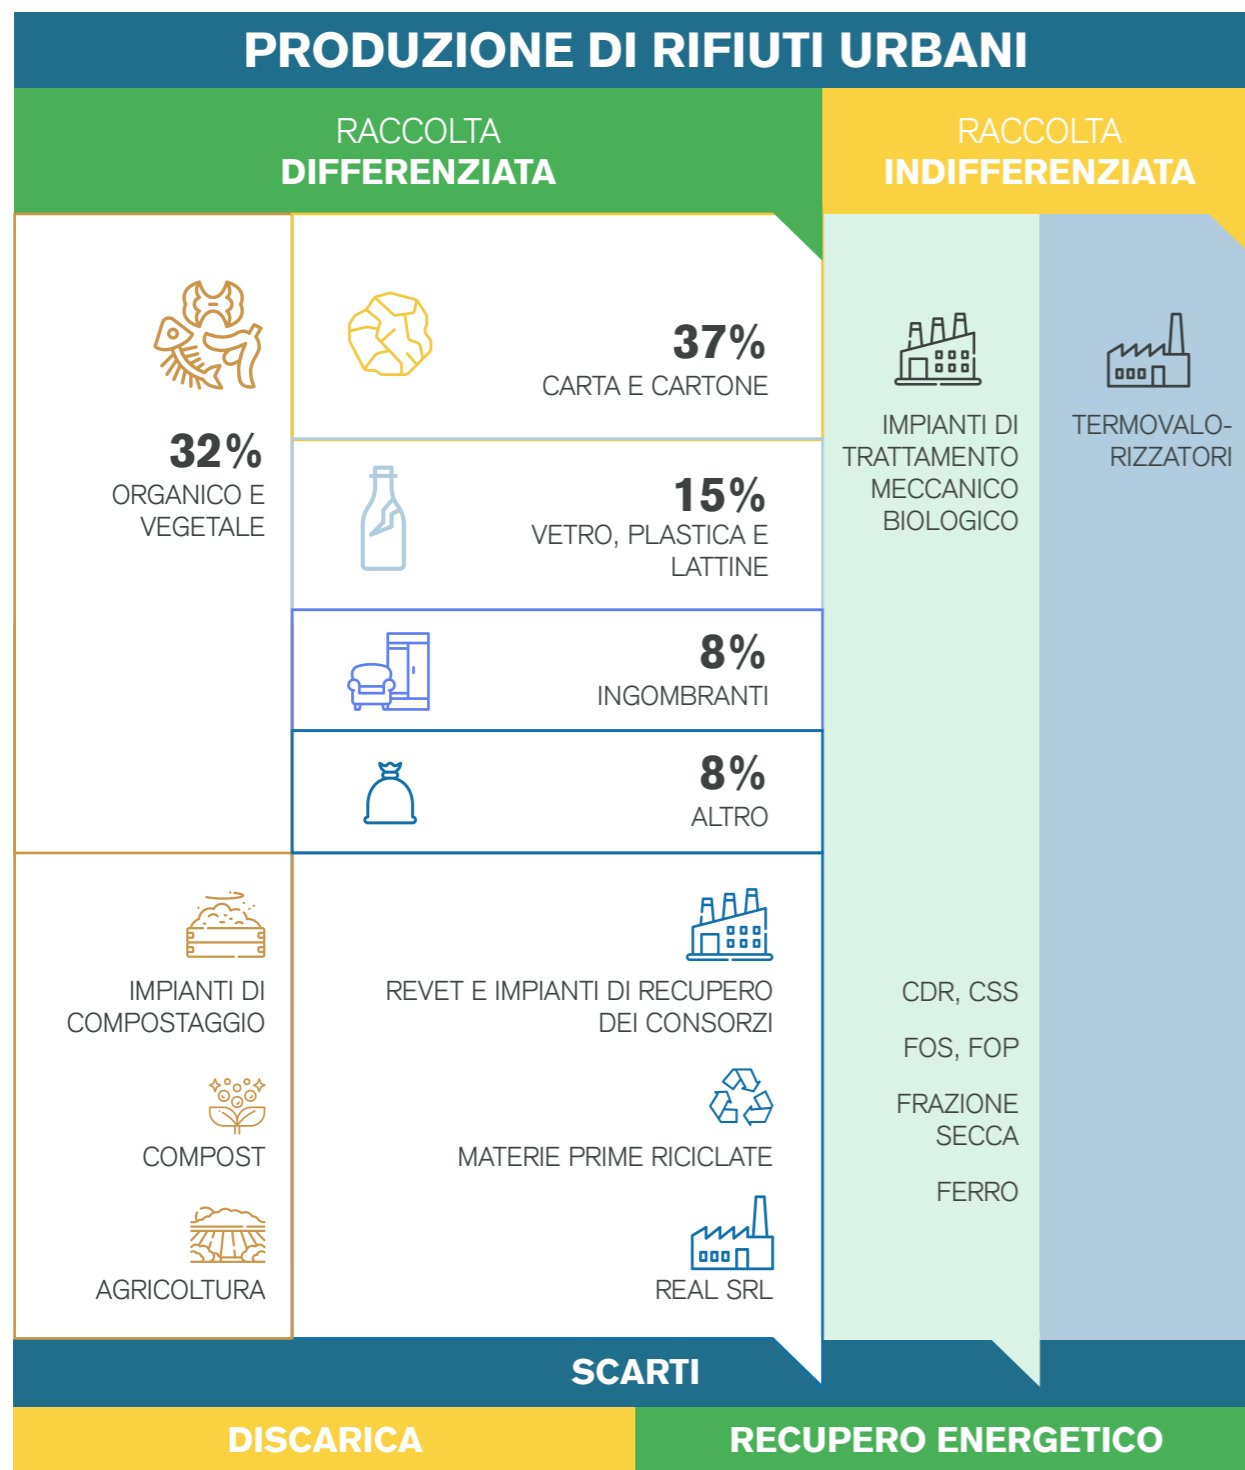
PRODUZIONE DI RIFIUTI URBANI

RACCOLTA
DIFFERENZIATA

RACCOLTA
INDIFFERENZIATA

32%
ORGANICO E VEGETALE

37%
CARTA E CARTONE

15%
VETRO, PLASTICA E LATTINE

8%
INGOMBRANTI

8%
ALTRO

IMPIANTI DI TRATTAMENTO MECCANICO BIOLOGICO

TERMOVALORIZZATORI

IMPIANTI DI COMPOSTAGGIO

COMPOST

AGRICOLTURA

REVET E IMPIANTI DI RECUPERO DEI CONSORZI

MATERIE PRIME RICICLATE

REAL SRL

CDR, CSS

FOS, FOP

FRAZIONE SECCA

FERRO

SCARTI

DISCARICA

RECUPERO ENERGETICO